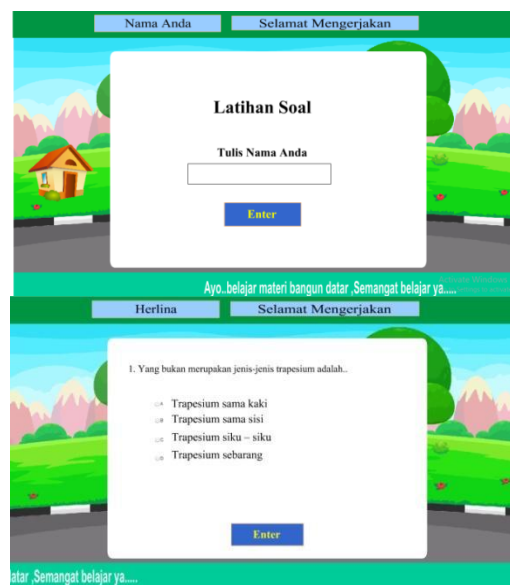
Nama Anda

Selamat Mengerjakan

Latihan Soal

Tulis Nama Anda

Enter

Ayo..belajar materi bangun datar ,Semangat belajar ya.....

Herlina

Selamat Mengerjakan

1. Yang bukan merupakan jenis-jenis trapesium adalah..

a. Trapesium sama kaki
b. Trapesium sama sisi
c. Trapesium siku – siku
d. Trapesium sebarang

Enter

datar ,Semangat belajar ya.....